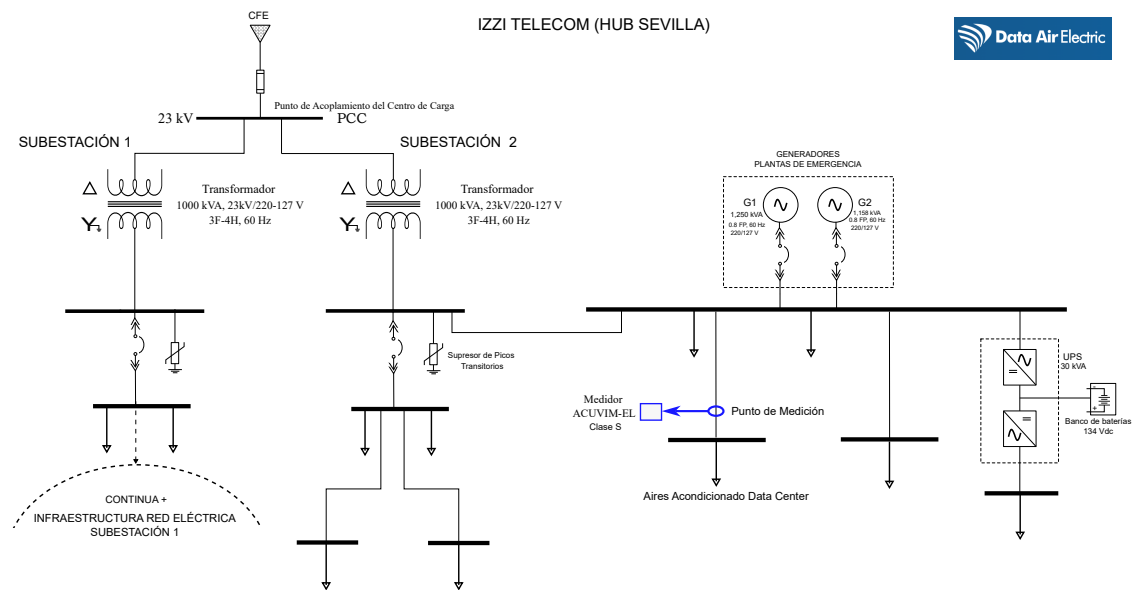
IZZI TELECOM (HUB SEVILLA)

Data Air Electric

CFE

Punto de Acoplamiento del Centro de Carga

23 kV

PCC

SUBESTACIÓN 1

SUBESTACIÓN 2

Transformador
1000 kVA, 23kV/220-127 V
3F-4H, 60 Hz

Transformador
1000 kVA, 23kV/220-127 V
3F-4H, 60 Hz

GENERADORES
PLANTAS DE EMERGENCIA

G1
1,250 kVA
0.8 FP, 60 Hz
220/127 V

G2
1,158 kVA
0.8 FP, 60 Hz
220/127 V

Supresor de Picos
Transitorios

UPS
30 kVA

Banco de baterías
134 Vdc

Medidor
ACUVIM-EL
Clase S

Punto de Medición

Aires Acondicionado Data Center

CONTINUA +
INFRAESTRUCTURA RED ELÉCTRICA
SUBESTACIÓN 1